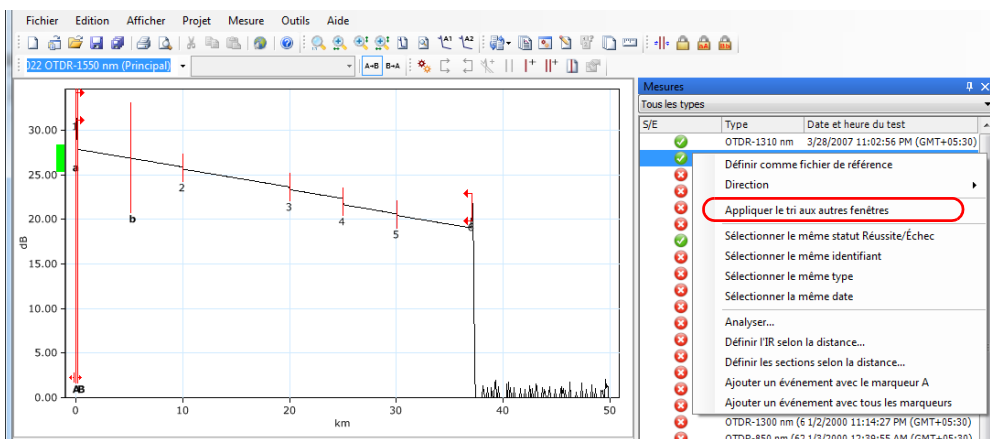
Fichier Edition Afficher Projet Mesure Outils Aide

)22 OTDR-1550 nm (Principal)

A→B B→A

30.00
25.00
20.00
15.00
10.00
5.00
0.00

dB

0 10 20 30 40 50
km

1
a
b
2
3
4
5
6
AB

Mesures
Tous les types

| S/E | Type | Date et heure du test |
|---|---|---|
| | OTDR-1310 nm | 3/28/2007 11:02:56 PM (GMT+05:30) |

Définir comme fichier de référence
Direction
Appliquer le tri aux autres fenêtres
Sélectionner le même statut Réussite/Échec
Sélectionner le même identifiant
Sélectionner le même type
Sélectionner la même date
Analyser...
Définir l'IR selon la distance...
Définir les sections selon la distance...
Ajouter un événement avec le marqueur A
Ajouter un événement avec tous les marqueurs

OTDR-1300 nm (6 1/2/2000 11:14:27 PM (GMT+05:30)
OTDR-850 nm (6 1/3/2000 12:39:55 AM (GMT+05:30)